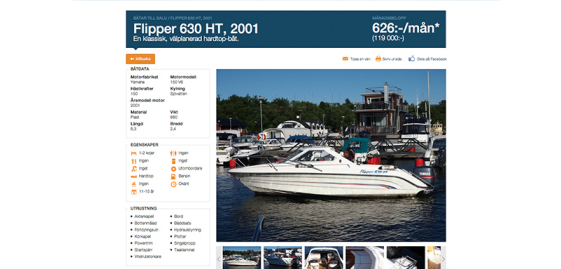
BÅTAR TILL SALU / FLIPPER 630 HT, 2001

Flipper 630 HT, 2001

En klassisk, välplanerad hardtop-båt.

MÅNADSBELOPP

626:-/mån*

(119 000:-)

« Tillbaka

Tipsa en vän

Skriv ut sida

Dela på Facebook

BÅTDATA

Motortillverkare
Yamaha

Motormodell
150 VE

Hästkrafter
150

Kylning
Sjövatten

Årsmodell motor
2001

Material
Plast

Vikt
950

Längd
6,3

Bredd
2,4

EGENSKAPER

1-2 kojer
Ingen
Ingen
Ingen
Ingel
Utombordare
Hardtop
Bensin
Ingen
Okänt
11-15 år

UTRUSTNING

Ankarspel
Bord
Bomanmålad
Badstege
Dynbyxlagrun
Hydraulstyrning
Kompass
Pulpit
Powertrim
Sittgalopp
Startspärr
Toalettinrut
Vindrutetorkare